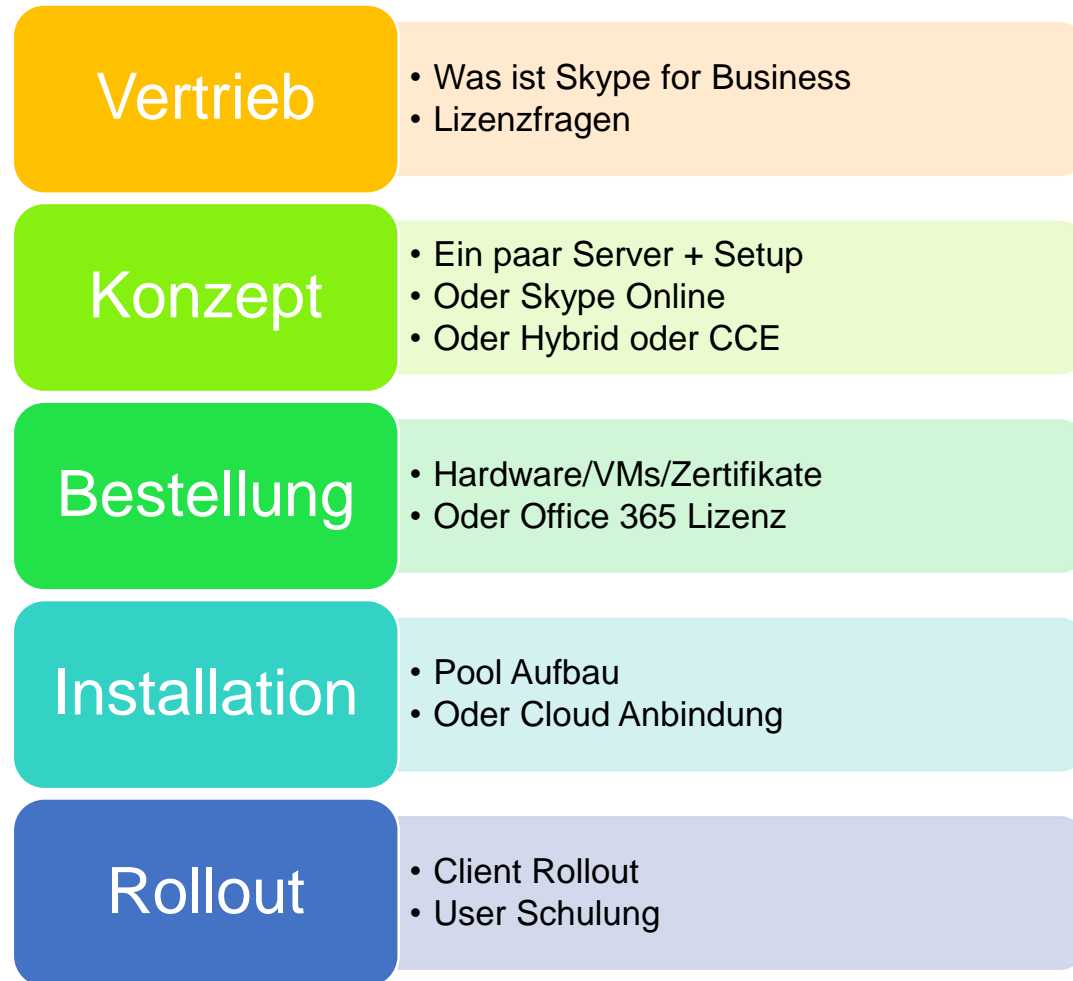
Vertrieb

• Was ist Skype for Business
• Lizenzfragen

Konzept

• Ein paar Server + Setup
• Oder Skype Online
• Oder Hybrid oder CCE

Bestellung

• Hardware/VMs/Zertifikate
• Oder Office 365 Lizenz

Installation

• Pool Aufbau
• Oder Cloud Anbindung

Rollout

• Client Rollout
• User Schulung